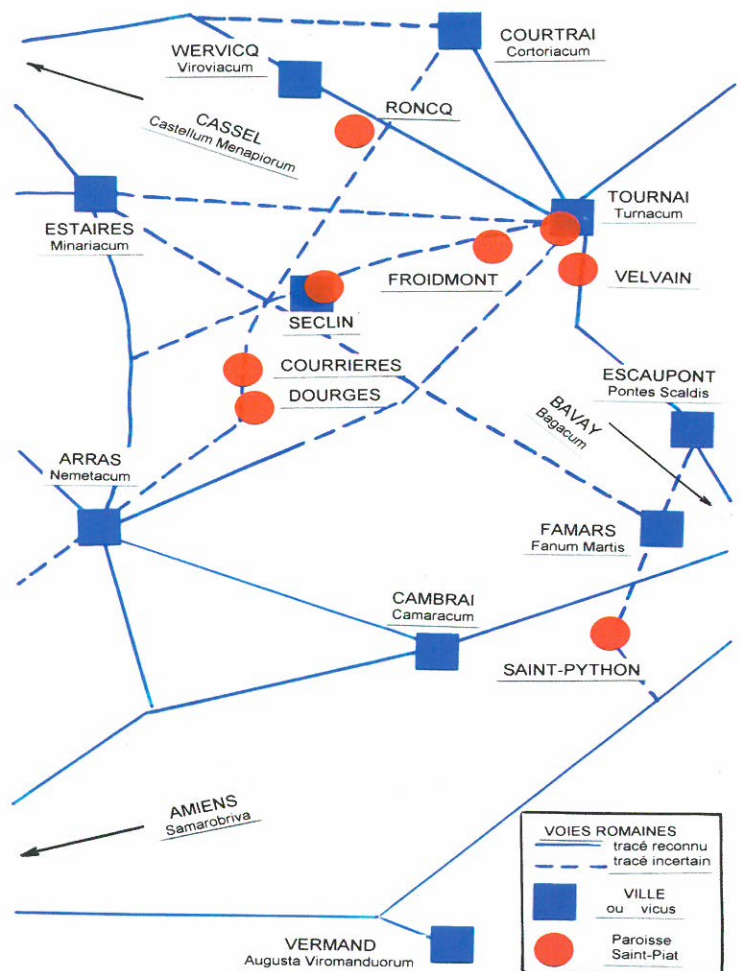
COURTRAI
Cortoriacum

WERVICQ
Viroviacum

RONCQ

CASSEL
Castellum Menapiorum

TOURNAI
Turnacum

ESTAIRES
Minariacum

VELVAIN

FROIDMONT

SECLIN

COURRIERES

DOURGES

ESCAUPONT
Pontes Scaldis

BAVAY
Bagacum

ARRAS
Nemetacum

FAMARS
Fanum Martis

CAMBRAI
Camaracum

SAINT-PYTHON

AMIENS
Samarobriva

VERMAND
Augusta Viromanduorum

VOIES ROMAINES
tracé reconnu
tracé incertain

VILLE
ou vicus

Paroisse
Saint-Piat